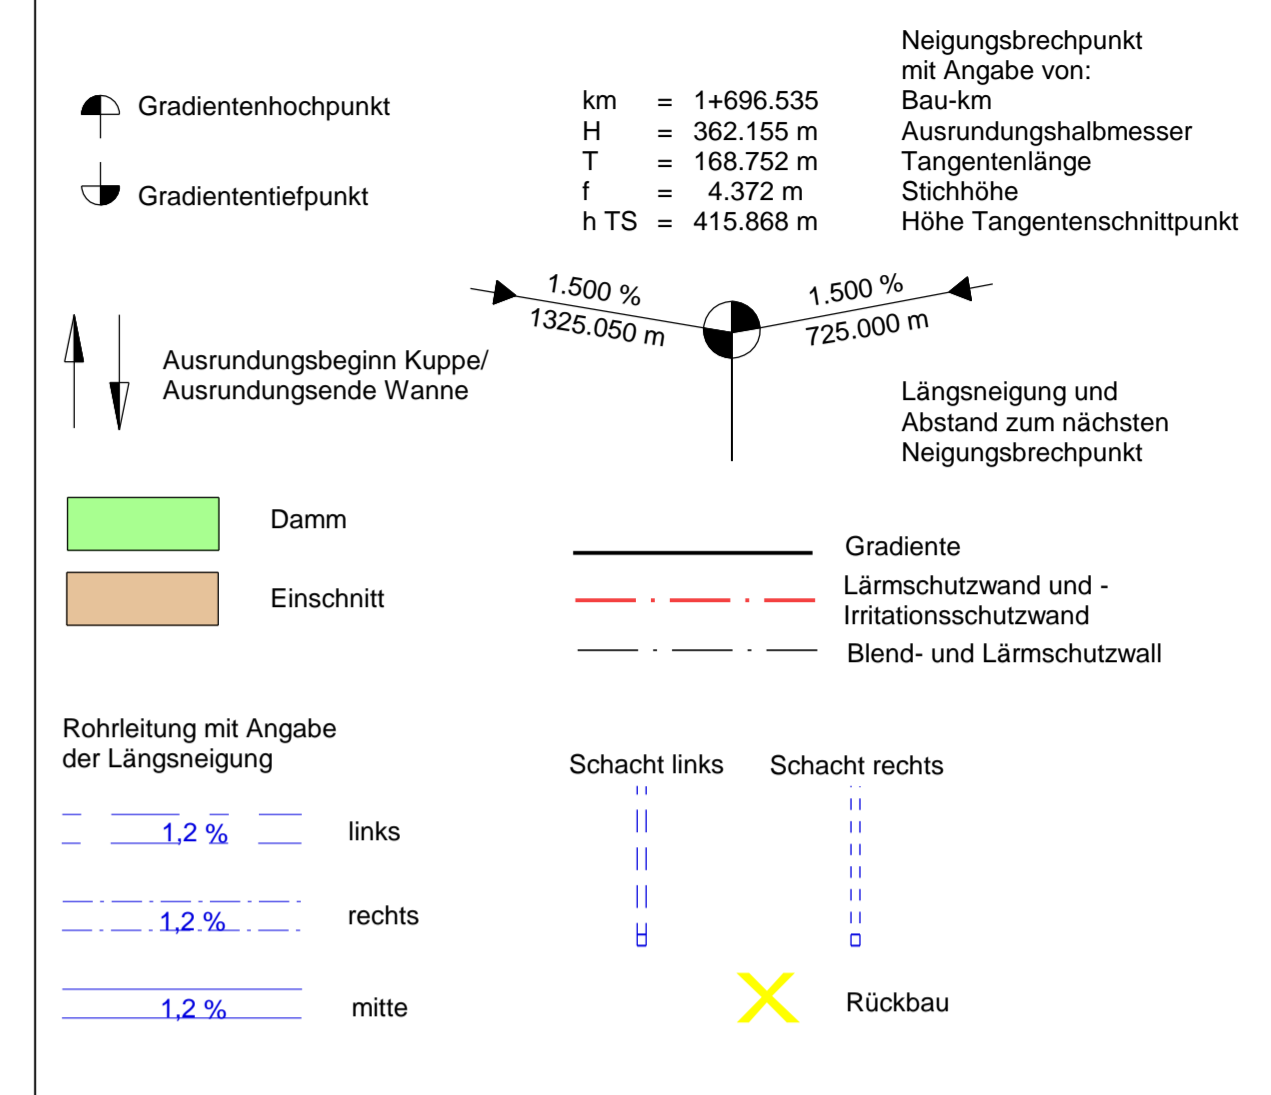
Gradientenhochpunkt

Gradiententiefpunkt

| km | = | 1+696.535 | Bau-km |
|---|---|---|---|
| H | = | 362.155 m | Ausrundungshalbmesser |
| T | = | 168.752 m | Tangentenlänge |
| f | = | 4.372 m | Stichhöhe |
| h TS | = | 415.868 m | Höhe Tangentenschnittpunkt |

Neigungsbrechpunkt mit Angabe von:

1.500 %
1325.050 m

1.500 %
725.000 m

Ausrundungsbeginn Kuppe/ Ausrundungsende Wanne

Längsneigung und Abstand zum nächsten Neigungsbrechpunkt

Damm

Einschnitt

Gradiente

Lärmschutzwand und - Irritationsschutzwand

Blend- und Lärmschutzwall

Rohrleitung mit Angabe der Längsneigung

1,2 % links

1,2 % rechts

1,2 % mitte

Schacht links

Schacht rechts

Rückbau